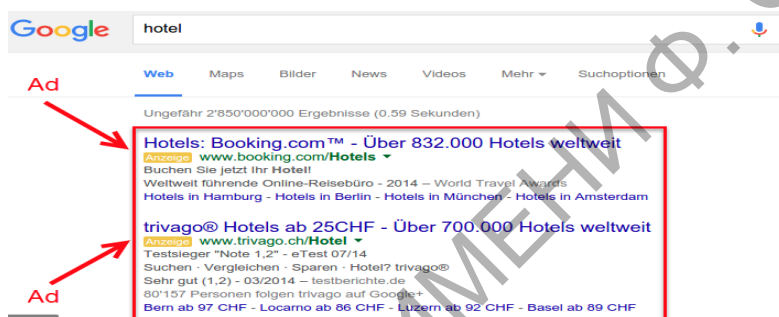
Google

hotel

Web Maps Bilder News Videos Mehr Suchoptionen

Ungefähr 2'850'000'000 Ergebnisse (0.59 Sekunden)

Ad

Hotels: Booking.com™ - Über 832.000 Hotels weltweit
Anzeige www.booking.com/Hotels
Buchen Sie jetzt Ihr Hotel!
Weltweit führende Online-Reisebüro - 2014 – World Travel Awards
Hotels in Hamburg - Hotels in Berlin - Hotels in München - Hotels in Amsterdam

trivago® Hotels ab 25CHF - Über 700.000 Hotels weltweit
Anzeige www.trivago.ch/Hotel
Testsieger "Note 1,2" - eTest 07/14
Suchen · Vergleichen · Sparen · Hotel? trivago®
Sehr gut (1,2) – 03/2014 – testberichte.de
80'157 Personen folgen trivago auf Google+
Bern ab 97 CHF - Locarno ab 86 CHF - Luzern ab 92 CHF - Basel ab 89 CHF

Ad

МЕНИ Ф.